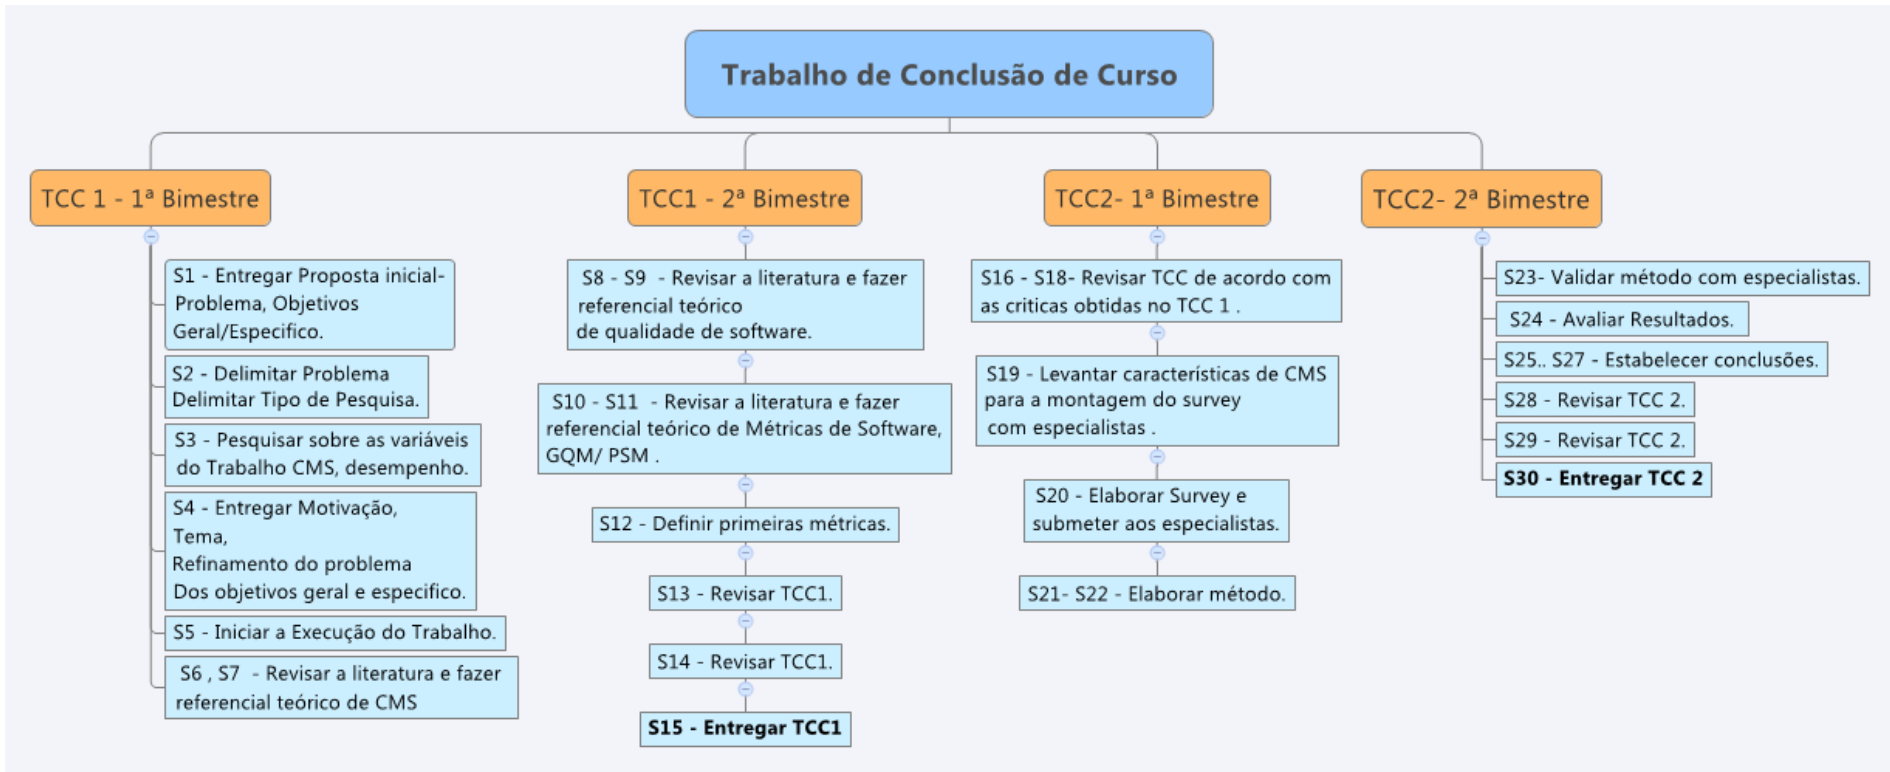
Trabalho de Conclusão de Curso

TCC 1 - 1ª Bimestre

S1 - Entregar Proposta inicial- Problema, Objetivos Geral/Especifico.

S2 - Delimitar Problema Delimitar Tipo de Pesquisa.

S3 - Pesquisar sobre as variáveis do Trabalho CMS, desempenho.

S4 - Entregar Motivação, Tema, Refinamento do problema Dos objetivos geral e especifico.

S5 - Iniciar a Execução do Trabalho.

S6 , S7 - Revisar a literatura e fazer referencial teórico de CMS

TCC1 - 2ª Bimestre

S8 - S9 - Revisar a literatura e fazer referencial teórico de qualidade de software.

S10 - S11 - Revisar a literatura e fazer referencial teórico de Métricas de Software, GQM/ PSM .

S12 - Definir primeiras métricas.

S13 - Revisar TCC1.

S14 - Revisar TCC1.

S15 - Entregar TCC1

TCC2- 1ª Bimestre

S16 - S18- Revisar TCC de acordo com as criticas obtidas no TCC 1 .

S19 - Levantar características de CMS para a montagem do survey com especialistas .

S20 - Elaborar Survey e submeter aos especialistas.

S21- S22 - Elaborar método.

TCC2- 2ª Bimestre

S23- Validar método com especialistas.

S24 - Avaliar Resultados.

S25.. S27 - Estabelecer conclusões.

S28 - Revisar TCC 2.

S29 - Revisar TCC 2.

S30 - Entregar TCC 2